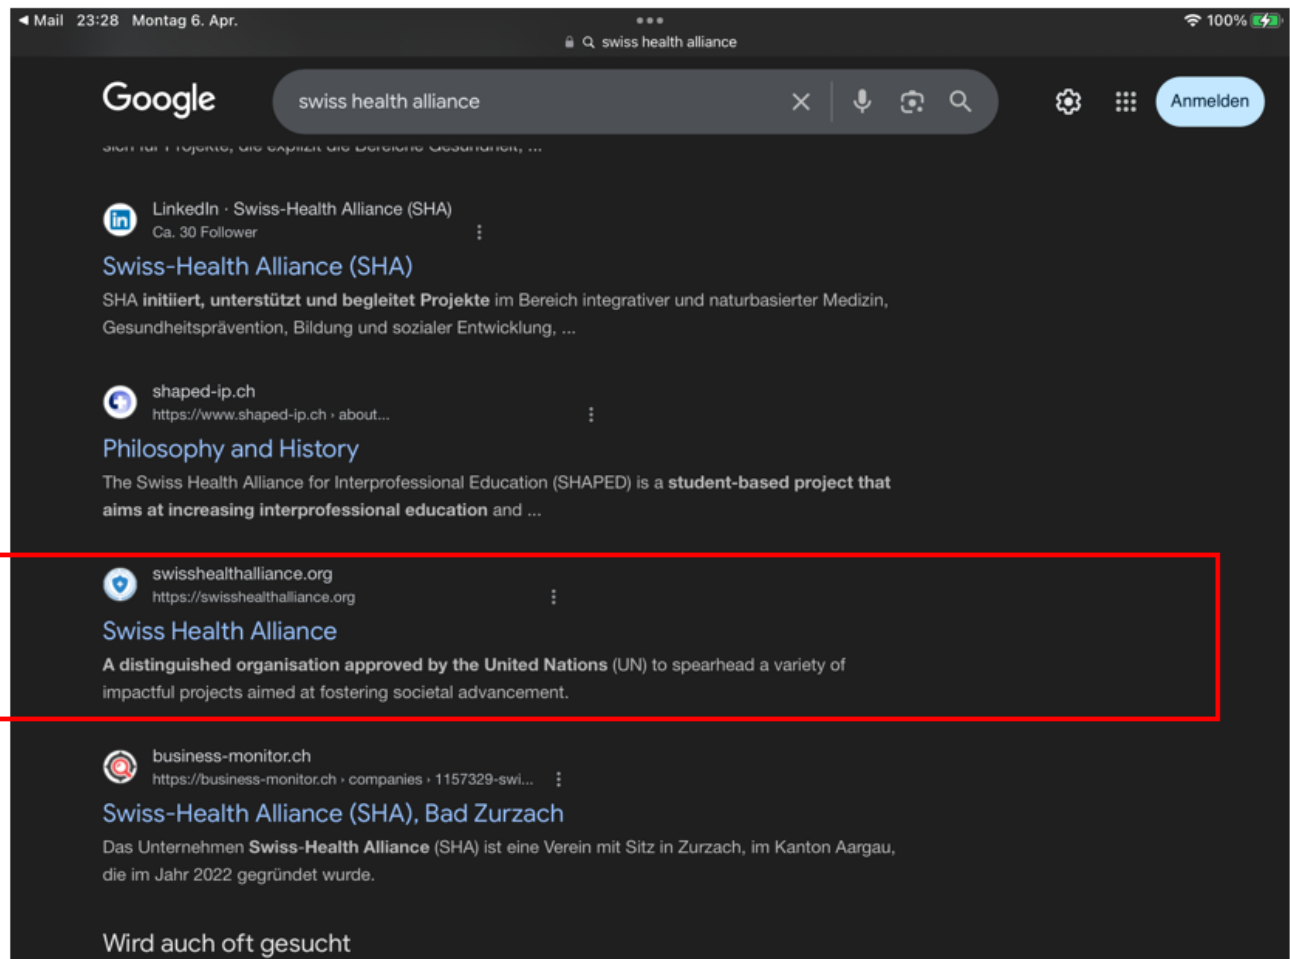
◀ Mail 23:28 Montag 6. Apr.

swiss health alliance

100%

Google

swiss health alliance

Anmelden

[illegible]

LinkedIn · Swiss-Health Alliance (SHA)
Ca. 30 Follower

Swiss-Health Alliance (SHA)

SHA initiiert, unterstützt und begleitet Projekte im Bereich integrativer und naturbasierter Medizin, Gesundheitsprävention, Bildung und sozialer Entwicklung, ...

shaped-ip.ch
https://www.shaped-ip.ch › about...

Philosophy and History

The Swiss Health Alliance for Interprofessional Education (SHAPED) is a student-based project that aims at increasing interprofessional education and ...

swisshealthalliance.org
https://swisshealthalliance.org

Swiss Health Alliance

A distinguished organisation approved by the United Nations (UN) to spearhead a variety of impactful projects aimed at fostering societal advancement.

business-monitor.ch
https://business-monitor.ch › companies › 1157329-swi...

Swiss-Health Alliance (SHA), Bad Zurzach

Das Unternehmen Swiss-Health Alliance (SHA) ist eine Verein mit Sitz in Zurzach, im Kanton Aargau, die im Jahr 2022 gegründet wurde.

Wird auch oft gesucht